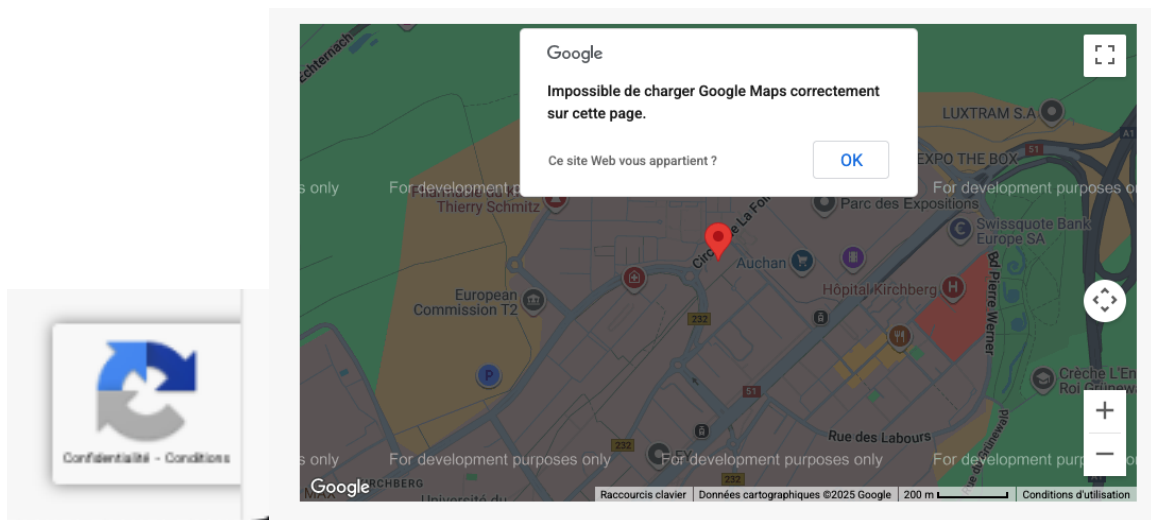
Confidentialité - Conditions

Google

Impossible de charger Google Maps correctement sur cette page.

Ce site Web vous appartient ?

OK

LUXTRAM S.A

EXPO THE BOX

s only For development purposes only For development purposes o

Thierry Schmitz

Parc des Expositions

Swissquote Bank Europe SA

Circuit de la Foire

Auchan

Hôpital Kirchberg

European Commission T2

Bd Pierre Werner

232

51

Crèche L'En Roi Grunewa

Rue des Labours

232

s only For development purposes only For development purposes only For development purp

Google

KIRCHBERG

Raccourcis clavier Données cartographiques ©2025 Google 200 m Conditions d'utilisation